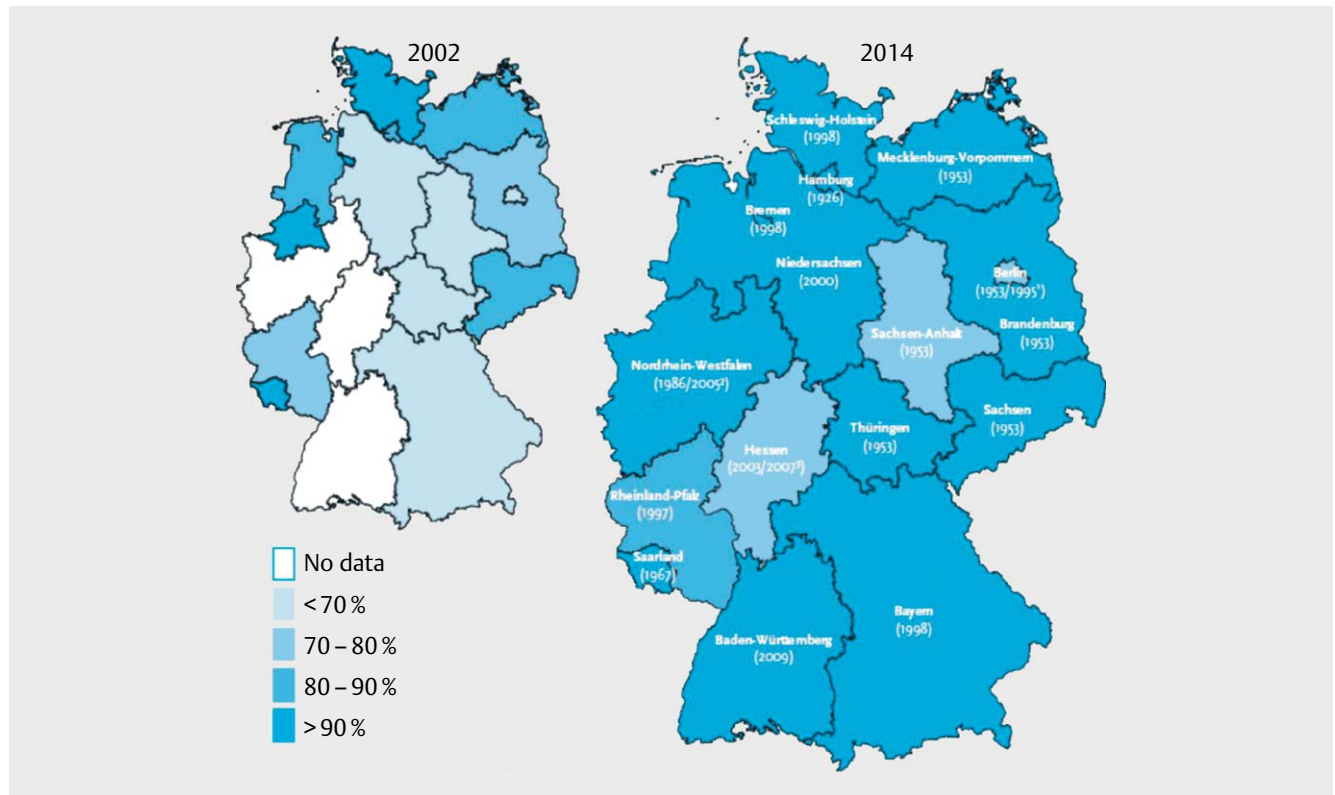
2002

2014

Schleswig-Holstein (1998)

Mecklenburg-Vorpommern (1953)

Hamburg (1926)

Bremen (1998)

Niedersachsen (2000)

Berlin (1953/1995¹)

Brandenburg (1953)

Sachsen-Anhalt (1953)

Nordrhein-Westfalen (1986/2005²)

Sachsen (1953)

Thüringen (1953)

Hessen (2003/2007³)

Rheinland-Pfalz (1997)

Saarland (1967)

Bayern (1998)

Baden-Württemberg (2009)

No data

< 70 %

70 – 80 %

80 – 90 %

> 90 %